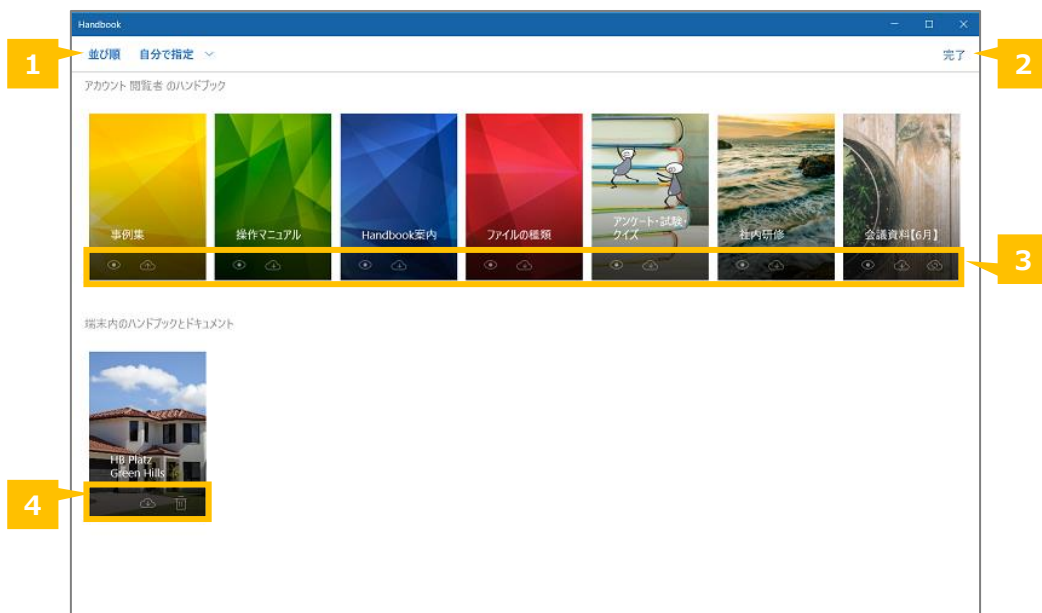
Handbook

1

並び順 自分で指定

完了

2

アカウント 閲覧者 のハンドブック

事例集

操作マニュアル

Handbook案内

ファイルの種類

アンケート・試験・クイズ

社内研修

会議資料【6月】

3

端末内のハンドブックとドキュメント

HB Platz Green Hills

4